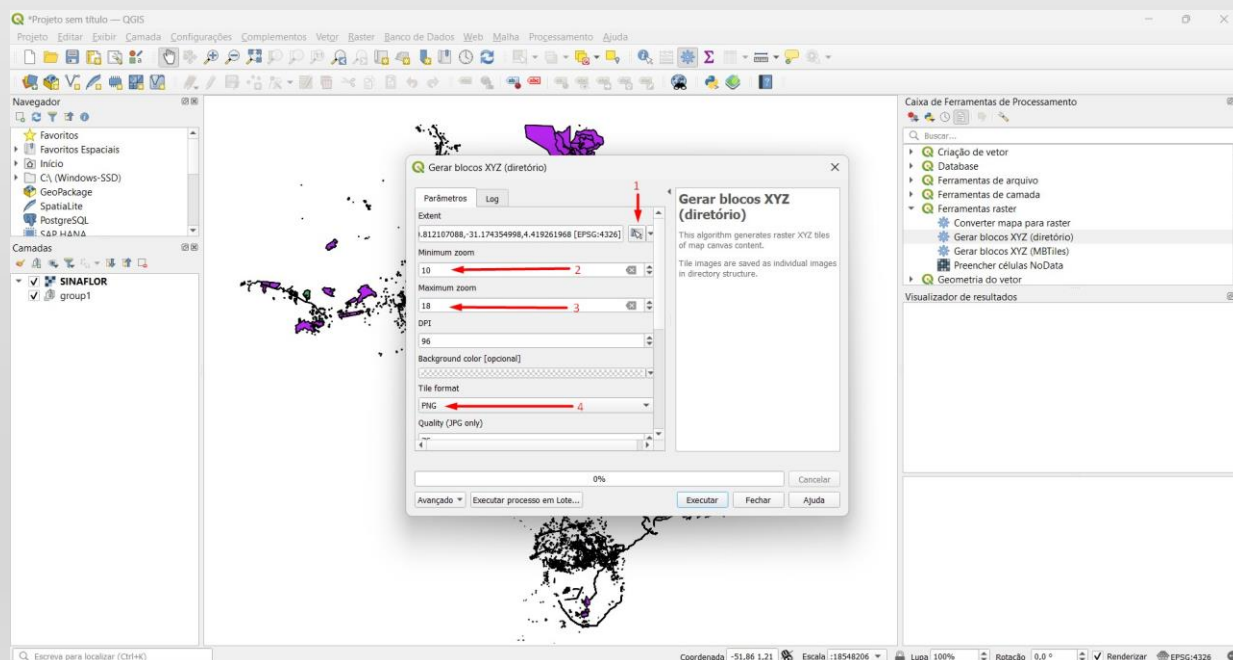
*Projeto sem título — QGIS

Projeto Editar Exibir Camada Configurações Complementos Vetor Raster Banco de Dados Web Malha Processamento Ajuda

Navegador
Favoritos
Favoritos Espaciais
Início
C:\ (Windows-SSD)
GeoPackage
SpatiaLite
PostgreSQL
SAP HANA

Camadas
SINAFLOR
group1

Gerar blocos XYZ (diretório)

Parâmetros
Log
Extent
i.812107088,-31.174354998,4.419261968 [EPSG:4326]
1
Minimum zoom
10
2
Maximum zoom
18
3
DPI
96
Background color [opcional]
Tile format
PNG
4
Quality (JPG only)

Gerar blocos XYZ (diretório)
This algorithm generates raster XYZ tiles of map canvas content.
Tile images are saved as individual images in directory structure.

0%
Cancelar
Avançado
Executar processo em Lote...
Executar
Fechar
Ajuda

Caixa de Ferramentas de Processamento
Buscar...
Criação de vetor
Database
Ferramentas de arquivo
Ferramentas de camada
Ferramentas raster
Converter mapa para raster
Gerar blocos XYZ (diretório)
Gerar blocos XYZ (MBTiles)
Preencher células NoData
Geometria do vetor

Visualizador de resultados

Escreva para localizar (Ctrl+K)
Coordenada -51.86 1.21
Escala 1:18548206
Lupa 100%
Rotação 0.0 °
Renderizar
EPSG:4326